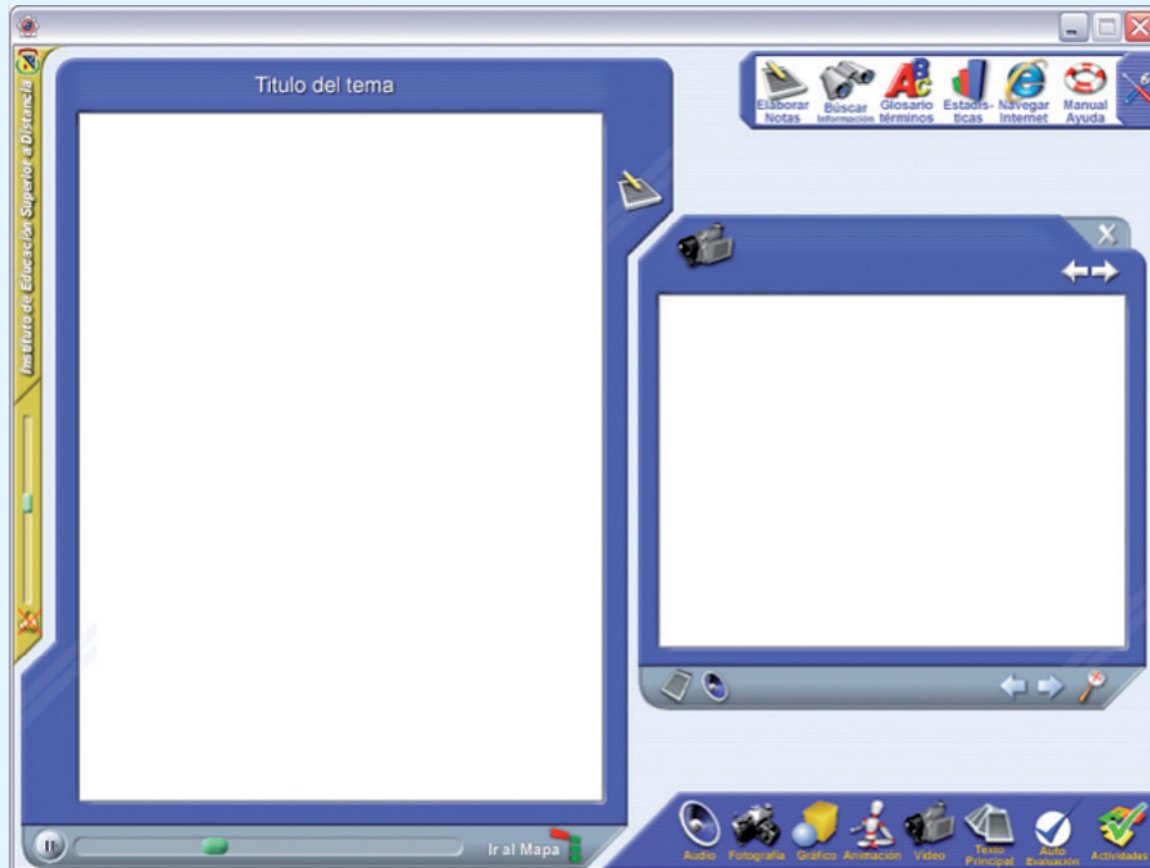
Instituto de Educación Superior a Distancia

Titulo del tema

Elaborar Notas
Buscar Información
Glosario términos
Estadísticas
Navegar Internet
Manual Ayuda

Ir al Mapa

Audio
Fotografía
Gráfico
Animación
Video
Texto Principal
Auto Evaluación
Actividades